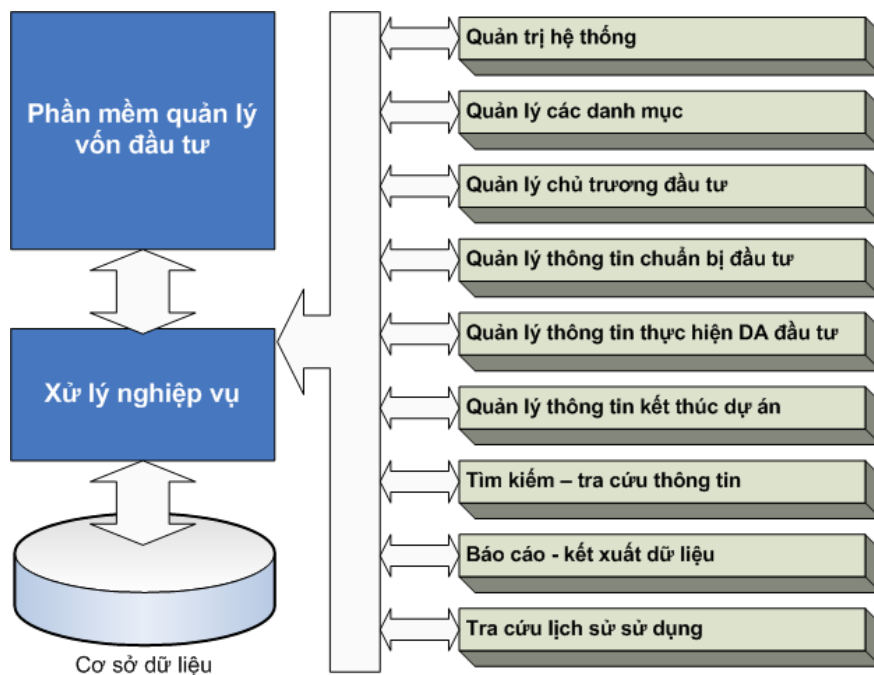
Phần mềm quản lý vốn đầu tư

Xử lý nghiệp vụ

Cơ sở dữ liệu

Quản trị hệ thống

Quản lý các danh mục

Quản lý chủ trương đầu tư

Quản lý thông tin chuẩn bị đầu tư

Quản lý thông tin thực hiện DA đầu tư

Quản lý thông tin kết thúc dự án

Tìm kiếm – tra cứu thông tin

Báo cáo - kết xuất dữ liệu

Tra cứu lịch sử sử dụng